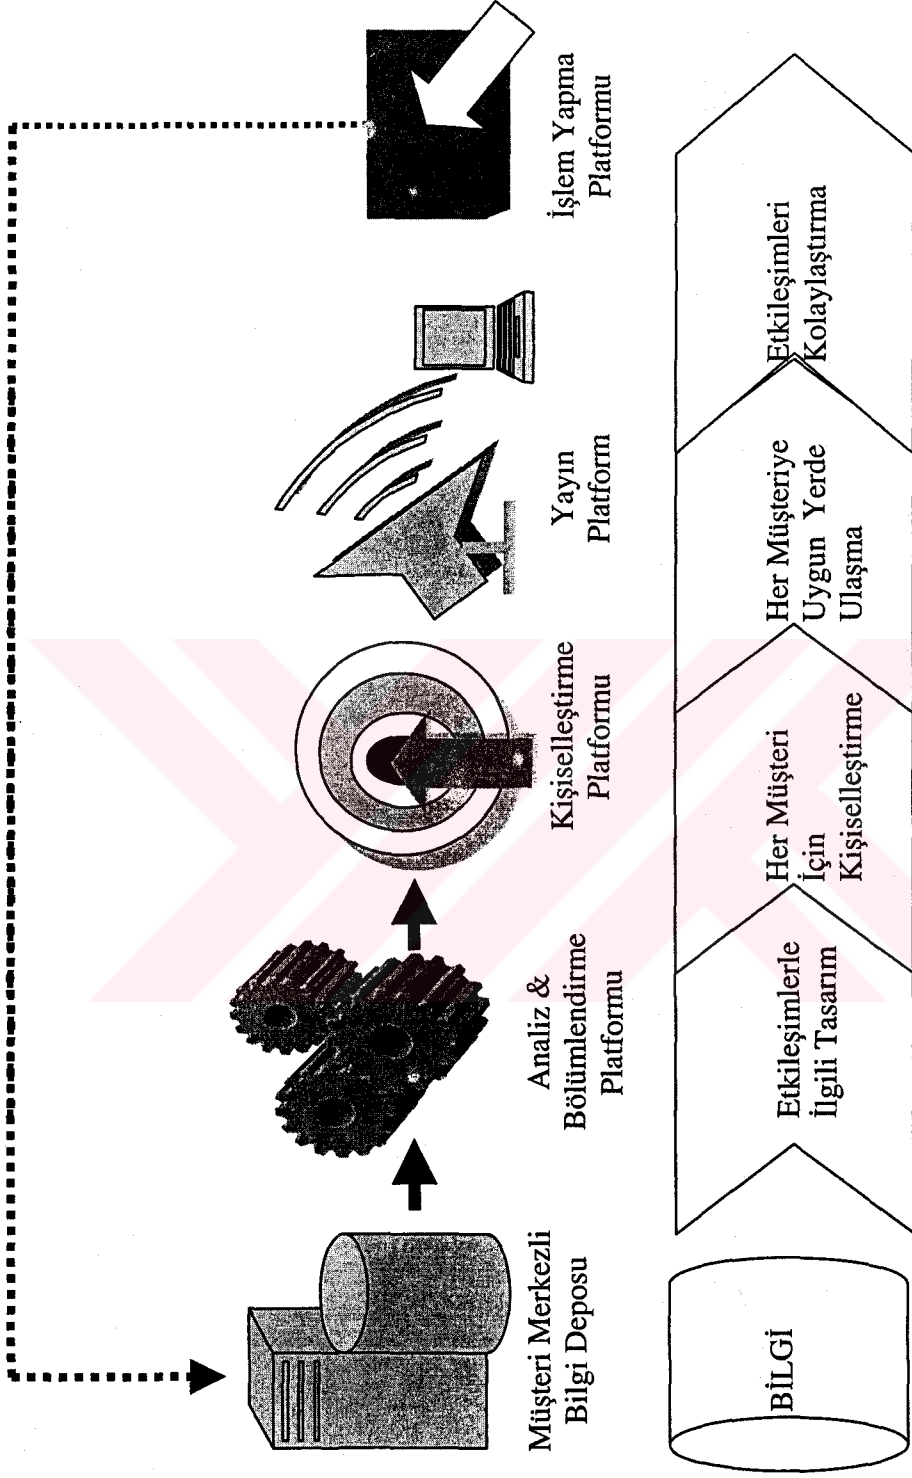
Müşteri Merkezli Bilgi Deposu

Analiz & Bölümlendirme Platformu

Kişiselleştirme Platformu

Yayın Platform

İşlem Yapma Platformu

BİLGİ

Etkileşimlerle İlgili Tasarım

Her Müşteri İçin Kişiselleştirme

Her Müşteriye Uygun Yerde Ulaşma

Etkileşimleri Kolaylaştırma